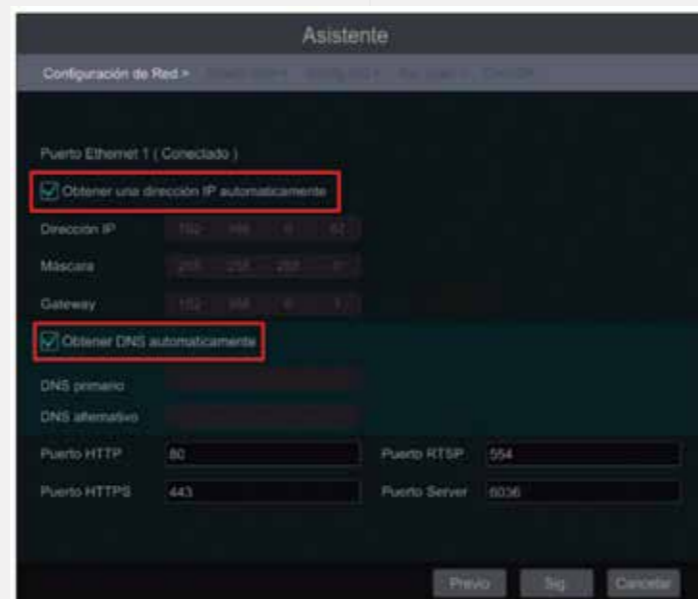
Asistente

Configuración de Red > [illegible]

Puerto Ethernet 1 ( Conectado )

Obtener una dirección IP automaticamente

Dirección IP 192 . 168 . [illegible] . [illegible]

Máscara 255 . 255 . 255 . 0

Gateway 192 . 168 . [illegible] . 1

Obtener DNS automaticamente

DNS primario

DNS alternativo

| Puerto HTTP | 80 | Puerto RTSP | 554 |
|---|---|---|---|
| Puerto HTTPS | 443 | Puerto Server | 6036 |

Previo Sig. Cancelar